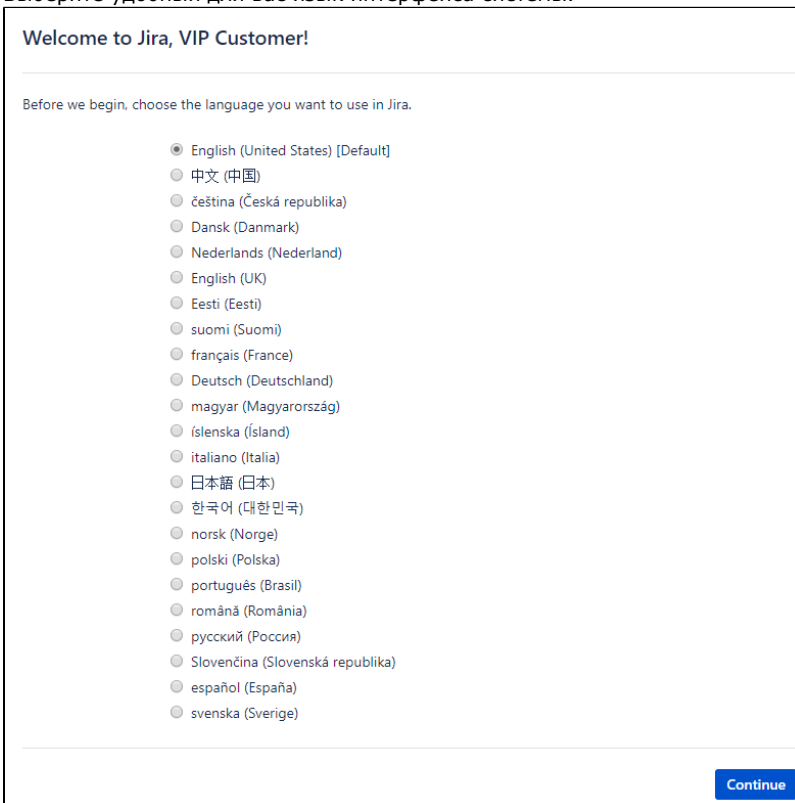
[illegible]

Welcome to Jira, VIP Customer!

Before we begin, choose the language you want to use in Jira.

English (United States) [Default]
中文 (中国)
čeština (Česká republika)
Dansk (Danmark)
Nederlands (Nederland)
English (UK)
Eesti (Eesti)
suomi (Suomi)
français (France)
Deutsch (Deutschland)
magyar (Magyarország)
íslenska (Ísland)
italiano (Italia)
日本語 (日本)
한국어 (대한민국)
norsk (Norge)
polski (Polska)
português (Brasil)
română (România)
русский (Россия)
Slovenčina (Slovenská republika)
español (España)
svenska (Sverige)

Continue